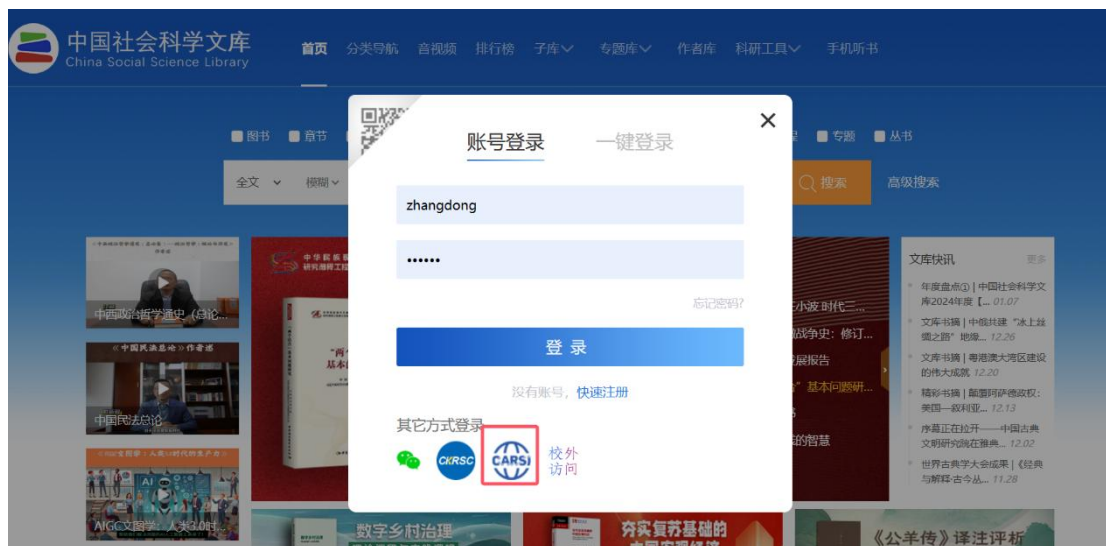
中国社会科学文库
China Social Science Library

首页 分类导航 音视频 排行榜 子库 专题库 作者库 科研工具 手机听书

图书 章节 专题 丛书

全文 模糊 搜索 高级搜索

账号登录 一键登录

×

zhangdong

••••••

忘记密码?

登 录

没有账号，快速注册

其它方式登录

CKRSC CARSI 校外访问

中西政治哲学通史（总论...
《中国民法总论》作者谈
中国民法总论
AIGC全国学：人类3.0时...

小波 时代三...
战争史：修订...
展报告
基本问题研...
的智慧

文库快讯 更多
年度盘点① | 中国社会科学文库2024年度【... 01.07
文库书摘 | 中俄共建“冰上丝绸之路”地缘... 12.26
文库书摘 | 粤港澳大湾区建设的伟大成就 12.20
精彩书摘 | 颠覆阿萨德政权：美国一叙利亚... 12.13
序幕正在拉开——中国古典文明研究院在雅典... 12.02
世界古典学大会成果 | 《经典与解释·古今丛... 11.28

数字乡村治理
夯实复苏基础的
《公羊传》译注评析